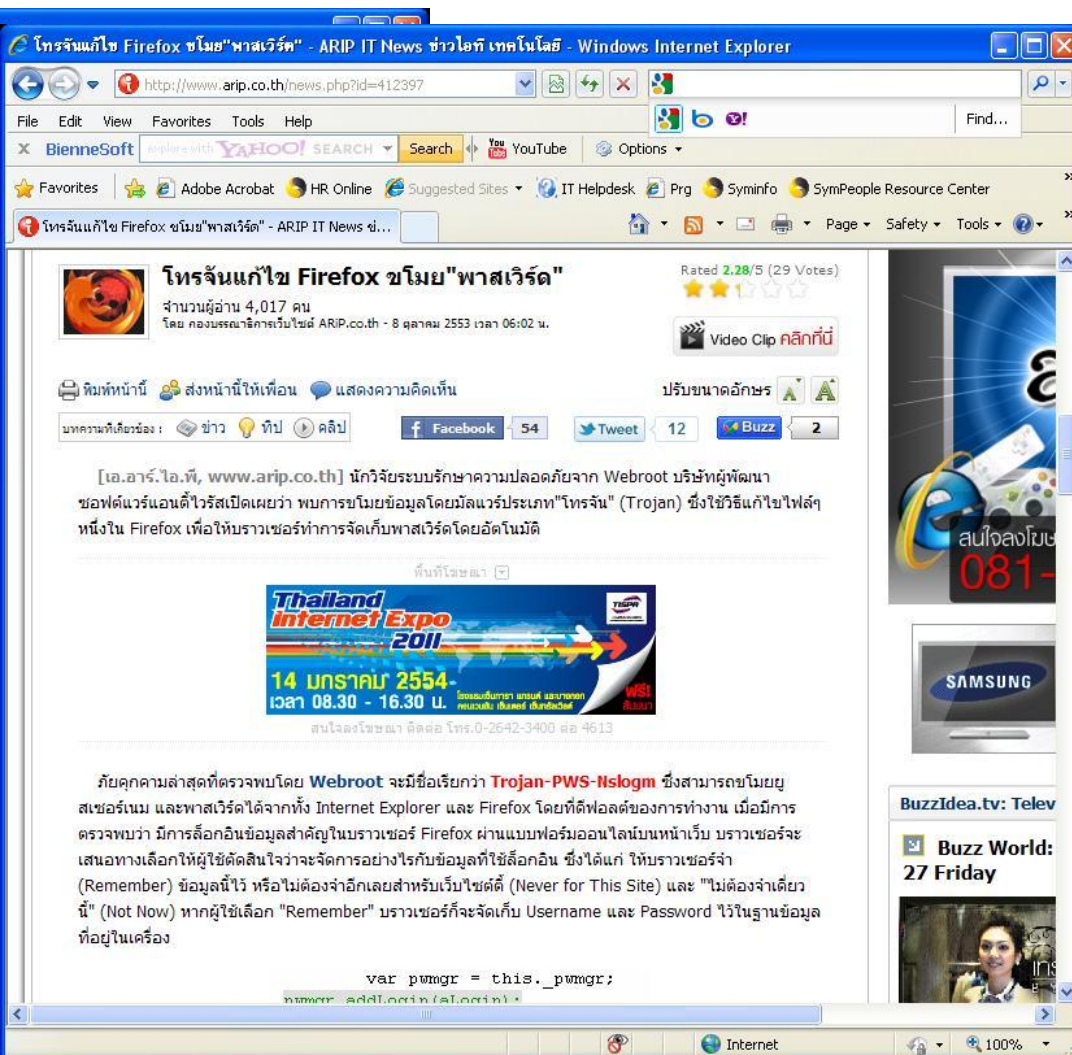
โทรจันแก้ไข Firefox ขโมย"พาสเวิร์ด" - ARIP IT News ข่าวไอที เทคโนโลยี - Windows Internet Explorer

http://www.arip.co.th/news.php?id=412397

Find...

File Edit View Favorites Tools Help

X BienneSoft YAHOO! SEARCH Search YouTube Options

Favorites Adobe Acrobat HR Online Suggested Sites IT Helpdesk Prg Syminfo SymPeople Resource Center

โทรจันแก้ไข Firefox ขโมย"พาสเวิร์ด" - ARIP IT News ข่...

Page Safety Tools

โทรจันแก้ไข Firefox ขโมย"พาสเวิร์ด"

จำนวนผู้อ่าน 4,017 คน
โดย กองบรรณาธิการเว็บไซต์ ARIP.co.th - 8 ตุลาคม 2553 เวลา 06:02 น.

Rated 2.28/5 (29 Votes)

Video Clip คลิกที่นี่

พิมพ์หน้านี้ ส่งหน้านี้ให้เพื่อน แสดงความคิดเห็น

ปรับขนาดอักษร A A

บทความที่เกี่ยวข้อง : ข่าว ทิป คลิป

Facebook 54 Tweet 12 Buzz 2

[เอ.อาร์.ไอ.พี, www.arip.co.th] นักวิจัยระบบรักษาความปลอดภัยจาก Webroot บริษัทผู้พัฒนาซอฟต์แวร์แอนตี้ไวรัสเปิดเผยว่า พบการขโมยข้อมูลโดยมัลแวร์ประเภท"โทรจัน" (Trojan) ซึ่งใช้วิธีแก้ไขไฟล์ๆ หนึ่งใน Firefox เพื่อให้บราวเซอร์ทำการจัดเก็บพาสเวิร์ดโดยอัตโนมัติ

พื้นที่โฆษณา

Thailand Internet Expo 2011
14 มกราคม 2554
เวลา 08.30 - 16.30 น.
ฟรี

สนใจลงโฆษณา ติดต่อ โทร.0-2642-3400 ต่อ 4613

ภัยคุกคามล่าสุดที่ตรวจพบโดย Webroot จะมีชื่อเรียกว่า Trojan-PWS-Nslogm ซึ่งสามารถขโมยยูสเซอร์เนม และพาสเวิร์ดได้จากทั้ง Internet Explorer และ Firefox โดยที่ดีฟอลต์ของการทำงาน เมื่อมีการตรวจพบว่า มีการล็อกอินข้อมูลสำคัญในบราวเซอร์ Firefox ผ่านแบบฟอร์มออนไลน์บนหน้าเว็บ บราวเซอร์จะเสนอทางเลือกให้ผู้ใช้ตัดสินใจว่าจะจัดการอย่างไรกับข้อมูลที่ใช้ล็อกอิน ซึ่งได้แก่ ให้บราวเซอร์จำ (Remember) ข้อมูลนี้ไว้ หรือไม่ต้องจำอีกเลยสำหรับเว็บไซต์ดี้ (Never for This Site) และ "ไม่ต้องจำเดี๋ยวนี้" (Not Now) หากผู้ใช้เลือก "Remember" บราวเซอร์ก็จะจัดเก็บ Username และ Password ไว้ในฐานข้อมูลที่อยู่ในเครื่อง

var pwmgr = this._pwmgr;
pwmgr.addLogin(aLogin);

สนใจลงโฆษ
081-

SAMSUNG

BuzzIdea.tv: Telev

Buzz World: 27 Friday

Internet 100%